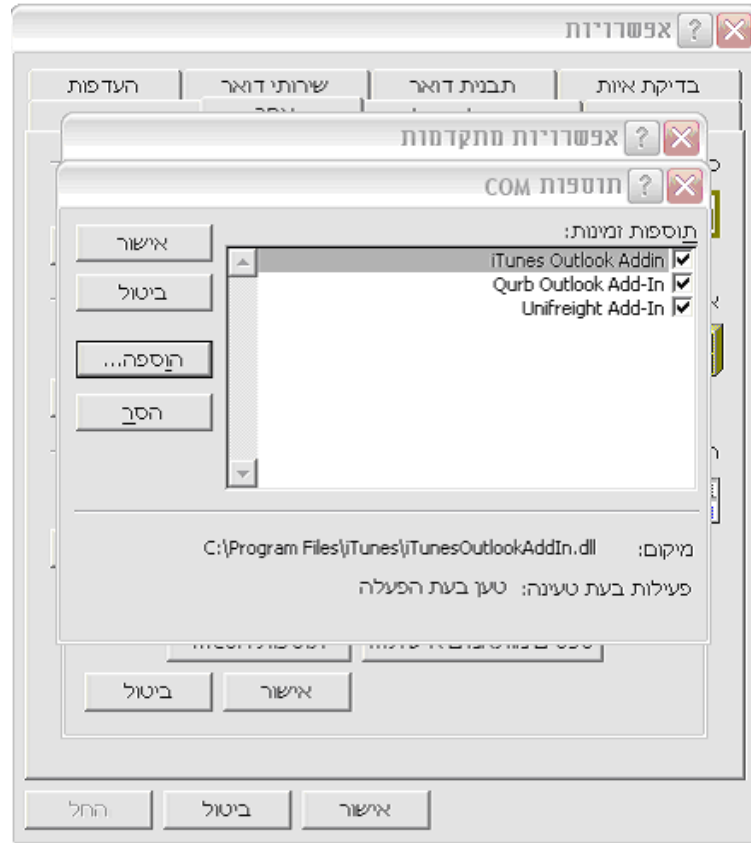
אפשרויות

בדיקת איות | תבנית דואר | שירותי דואר | העדפות

אפשרויות מתקדמות

תוספות COM

תוספות זמינות:

iTunes Outlook Addin
Qurb Outlook Add-In
Unifreight Add-In

אישור

ביטול

הוספה...

הסר

מיקום: C:\Program Files\iTunes\iTunesOutlookAddIn.dll

פעילות בעת טעינה: טען בעת הפעלה

אישור

ביטול

אישור

ביטול

החל